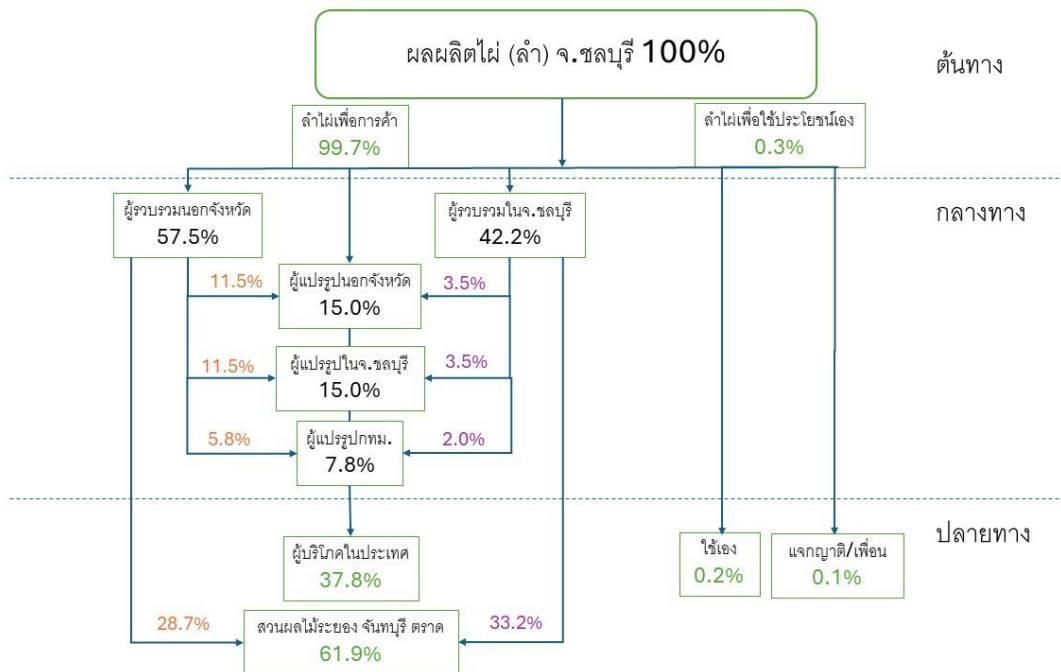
ผลผลิตไผ่ (ลำ) จ.ชลบุรี 100%

ต้นทาง

ลำไผ่เพื่อการค้า
99.7%

ลำไผ่เพื่อใช้ประโยชน์เอง
0.3%

กลางทาง

ผู้รวบรวมนอกจังหวัด
57.5%

ผู้รวบรวมในจ.ชลบุรี
42.2%

11.5%

ผู้แปรรูปนอกจังหวัด
15.0%

3.5%

11.5%

ผู้แปรรูปในจ.ชลบุรี
15.0%

3.5%

5.8%

ผู้แปรรูปกทม.
7.8%

2.0%

ปลายทาง

ผู้บริโภคในประเทศ
37.8%

ใช้เอง
0.2%

แจกญาติ/เพื่อน
0.1%

28.7%

สวนผลไม้ระยอง จันทบุรี ตราด
61.9%

33.2%